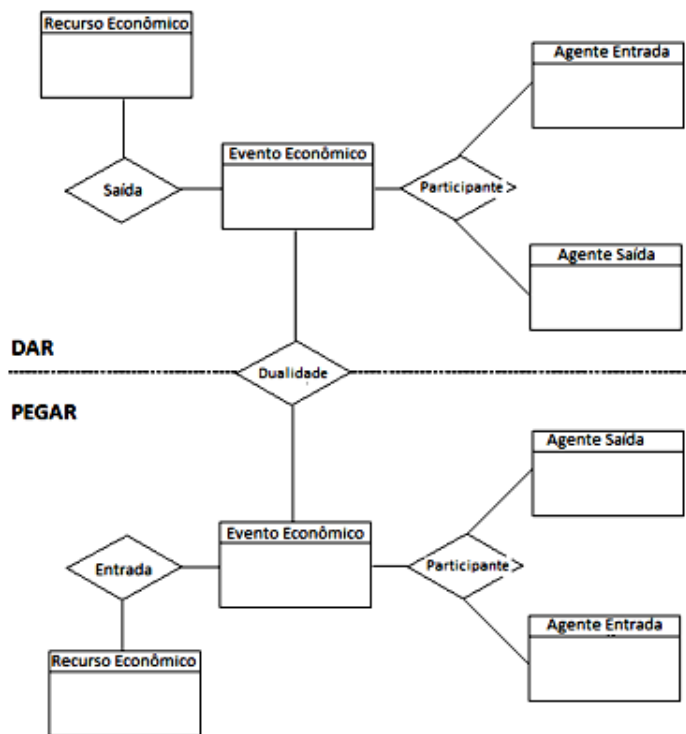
Recurso Econômico

Agente Entrada

Saída

Evento Econômico

Participante >

Agente Saída

DAR

Dualidade

PEGAR

Agente Saída

Evento Econômico

Entrada

Participante >

Agente Entrada

Recurso Econômico